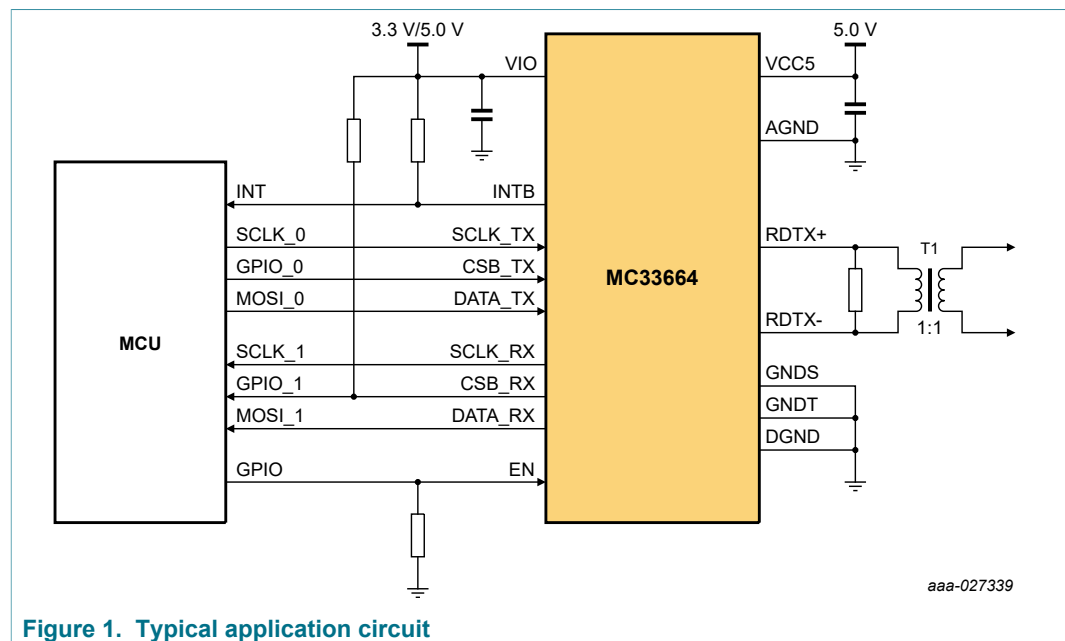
3.3 V/5.0 V

5.0 V

VIO

VCC5

AGND

MCU

MC33664

INT

INTB

SCLK_0

SCLK_TX

RDTX+

T1

GPIO_0

CSB_TX

MOSI_0

DATA_TX

RDTX-

1:1

SCLK_1

SCLK_RX

GPIO_1

CSB_RX

GNDS

MOSI_1

DATA_RX

GNDT

DGND

GPIO

EN

aaa-027339

Figure 1. Typical application circuit